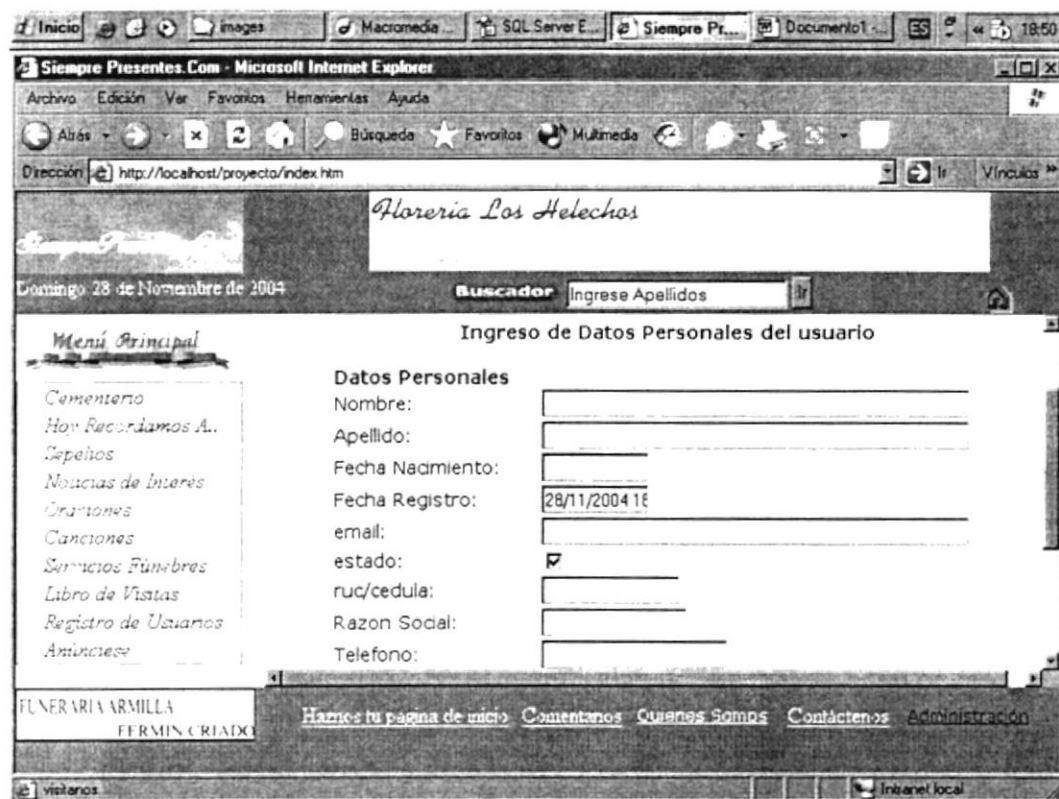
Inicio images Macromedia ... SQL Server E... Siempre Pr... Documento1 ... ES « 18:50

Siempre Presentes.Com - Microsoft Internet Explorer

Archivo Edición Ver Favoritos Herramientas Ayuda

Atrás Búsqueda Favoritos Multimedia

Dirección http://localhost/proyecto/index.htm Ir Vínculos »

Floreria Los Helechos

Domingo 28 de Noviembre de 2004

Buscador Ingrese Apellidos Ir

Menú Principal

Cementerio
Hoy Recordamos A..
Sepelios
Noticias de Interes
Oraciones
Canciones
Servicios Fúnebres
Libro de Visitas
Registro de Usuarios
Anunciese

Ingreso de Datos Personales del usuario

Datos Personales
Nombre:
Apellido:
Fecha Nacimiento:
Fecha Registro: 28/11/2004 18
email:
estado:
ruc/cedula:
Razon Social:
Telefono:

FUNERARIA ARMILLA
FERMIN CRIADO

Hazlos tu pagina de inicio Comentanos Quienes Somos Contáctenos Administración

visitanos

Intranet local